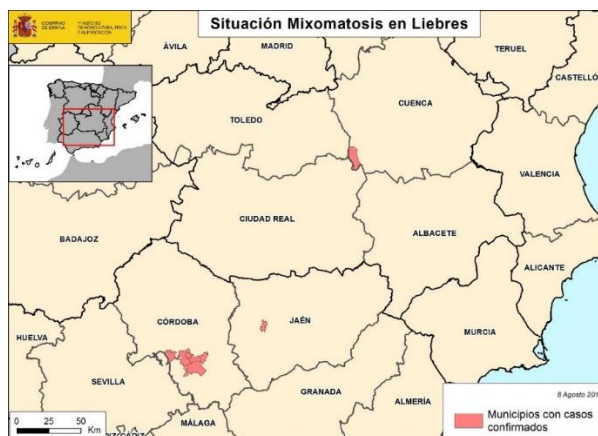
GOBIERNO DE ESPAÑA
MINISTERIO DE AGRICULTURA, PESCA Y ALIMENTACIÓN

Situación Mixomatosis en Liebres

ÁVILA
MADRID
TERUEL
CASTELLÓ
CUENCA
TOLEDO
VALENCIA
CIUDAD REAL
ALBACETE
BADAJOZ
ALICANTE
JAÉN
CÓRDOBA
MURCIA
HUELVA
SEVILLA
GRANADA
ALMERÍA
MÁLAGA

8 Agosto 201

Municipios con casos confirmados

0 25 50 Km